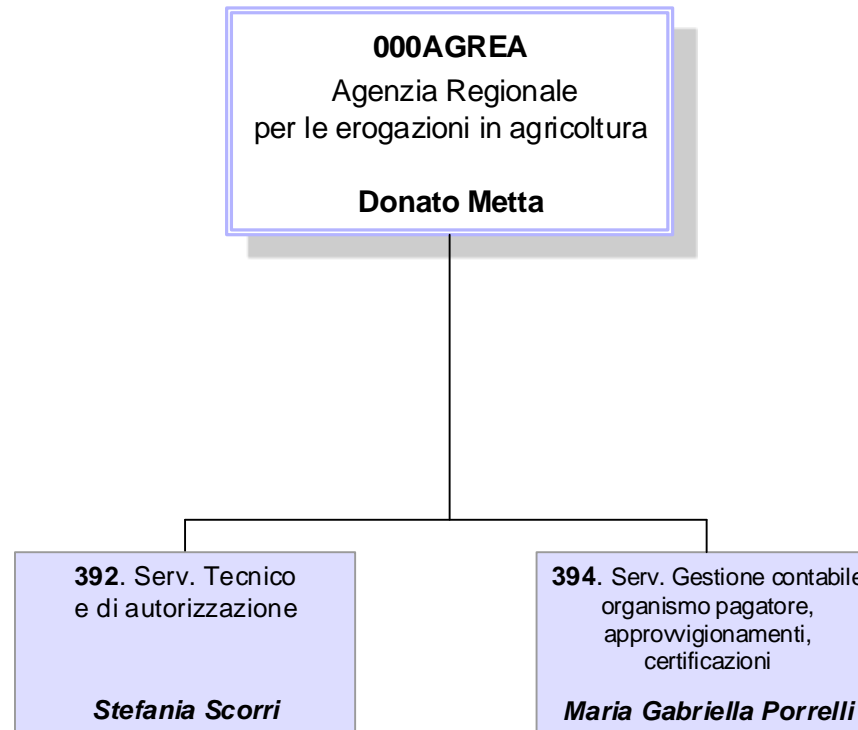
000AGREA
Agenzia Regionale
per le erogazioni in agricoltura

Donato Metta

392. Serv. Tecnico e di autorizzazione

Stefania Scorri

394. Serv. Gestione contabile organismo pagatore, approvvigionamenti, certificazioni

Maria Gabriella Porrelli